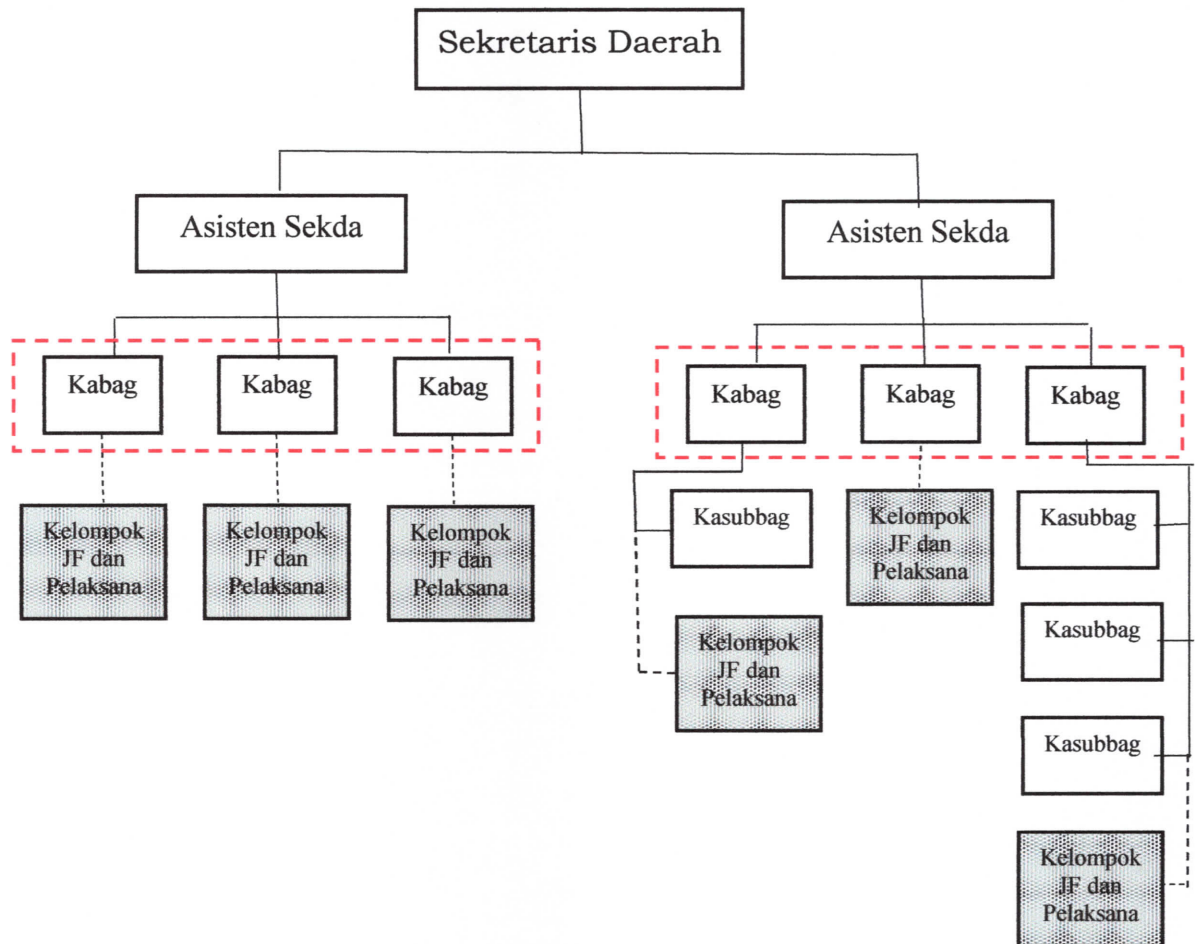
Sekretaris Daerah

Asisten Sekda

Asisten Sekda

Kabag

Kabag

Kabag

Kabag

Kabag

Kabag

Kelompok JF dan Pelaksana

Kelompok JF dan Pelaksana

Kelompok JF dan Pelaksana

Kasubbag

Kelompok JF dan Pelaksana

Kasubbag

Kelompok JF dan Pelaksana

Kasubbag

Kasubbag

Kelompok JF dan Pelaksana